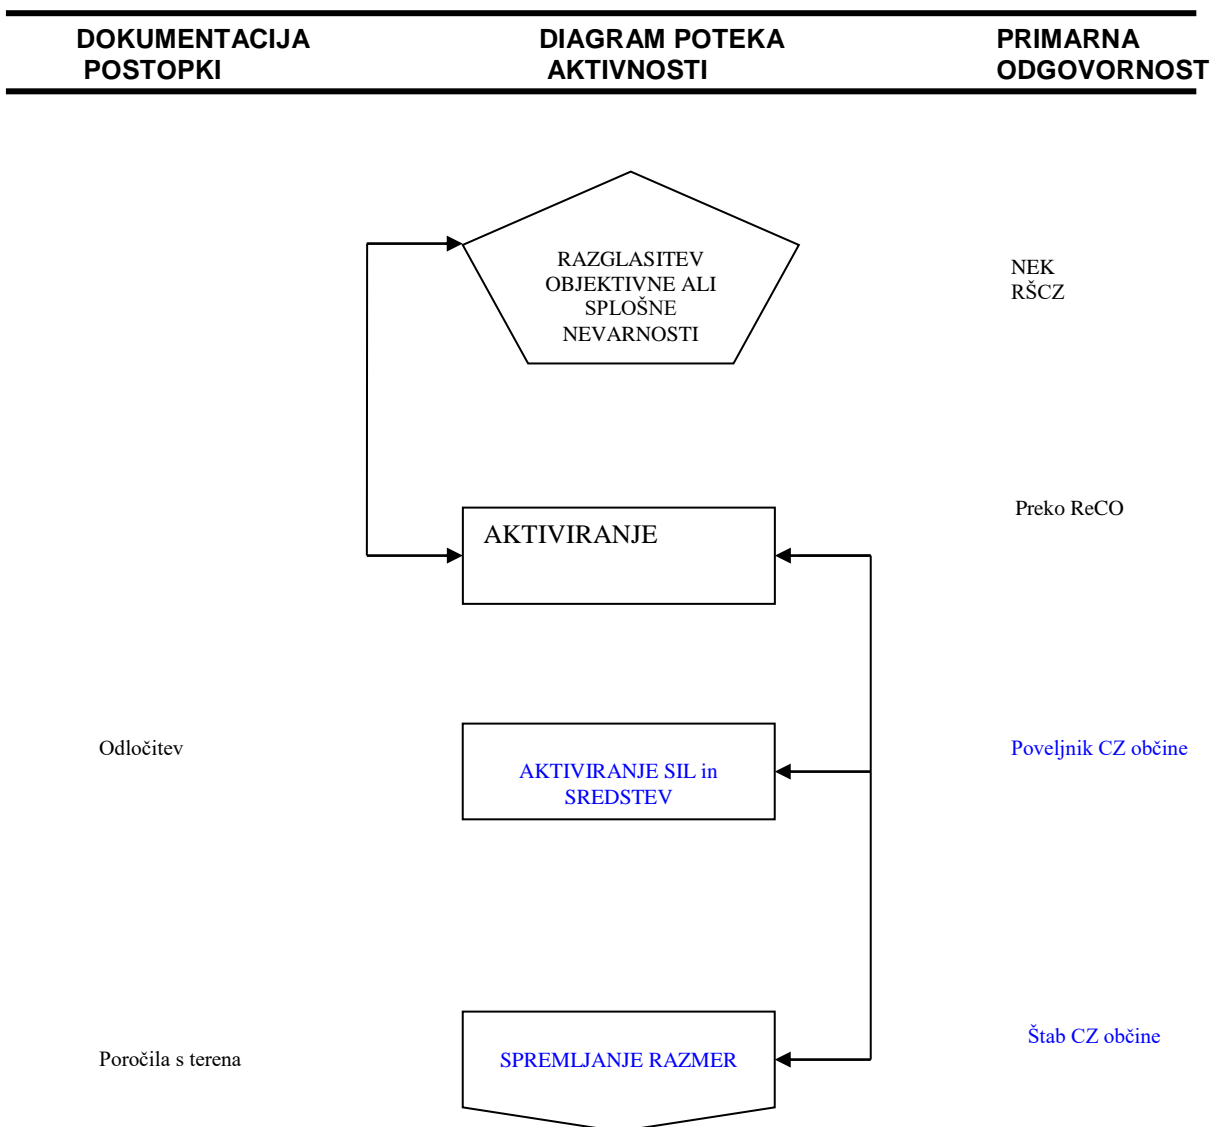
DOKUMENTACIJA POSTOPKI

DIAGRAM POTEKA AKTIVNOSTI

PRIMARNA ODGOVORNOST

RAZGLASITEV OBJEKTIVNE ALI SPLOŠNE NEVARNOSTI

NEK
RŠCZ

Preko ReCO

AKTIVIRANJE

Odločitev

AKTIVIRANJE SIL in SREDSTEV

Poveljnik CZ občine

Poročila s terena

SPREMLJANJE RAZMER

Štab CZ občine